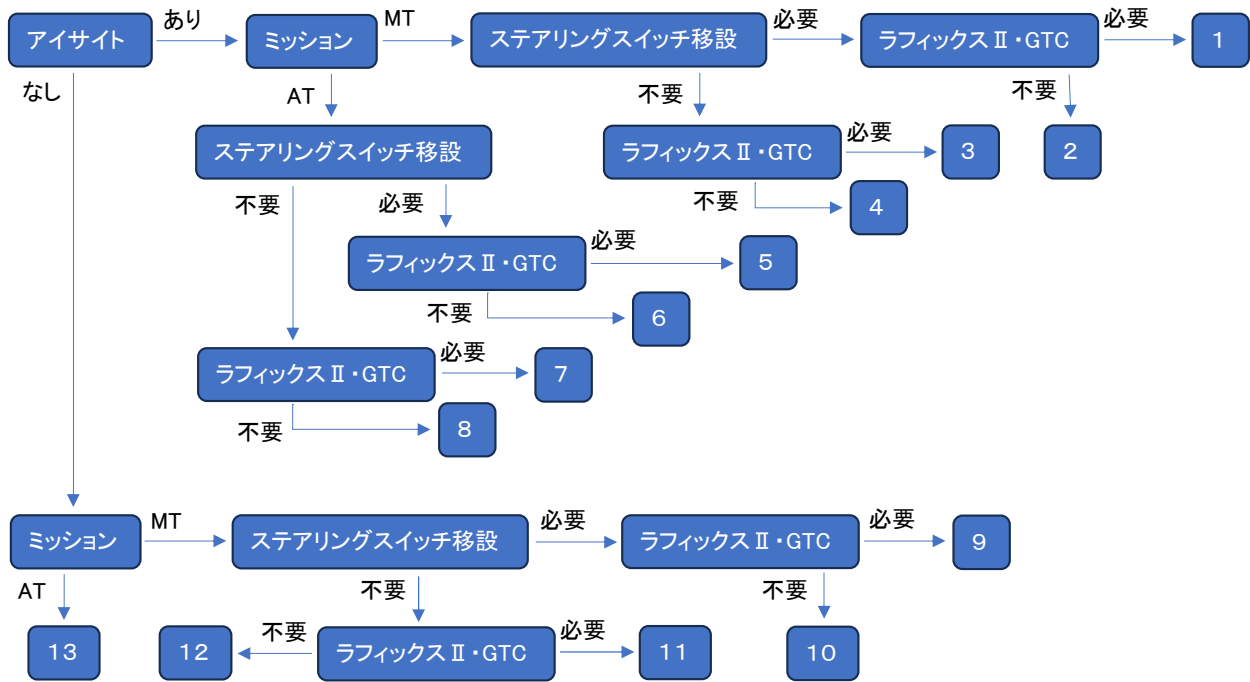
アイサイト
あり
ミッション
MT
ステアリングスイッチ移設
必要
ラフィックスⅡ・GTC
必要
1
不要
2
不要
ラフィックスⅡ・GTC
必要
3
不要
4
AT
ステアリングスイッチ移設
必要
ラフィックスⅡ・GTC
必要
5
不要
6
不要
ラフィックスⅡ・GTC
必要
7
不要
8
なし
ミッション
MT
ステアリングスイッチ移設
必要
ラフィックスⅡ・GTC
必要
9
不要
10
不要
ラフィックスⅡ・GTC
必要
11
不要
12
AT
13